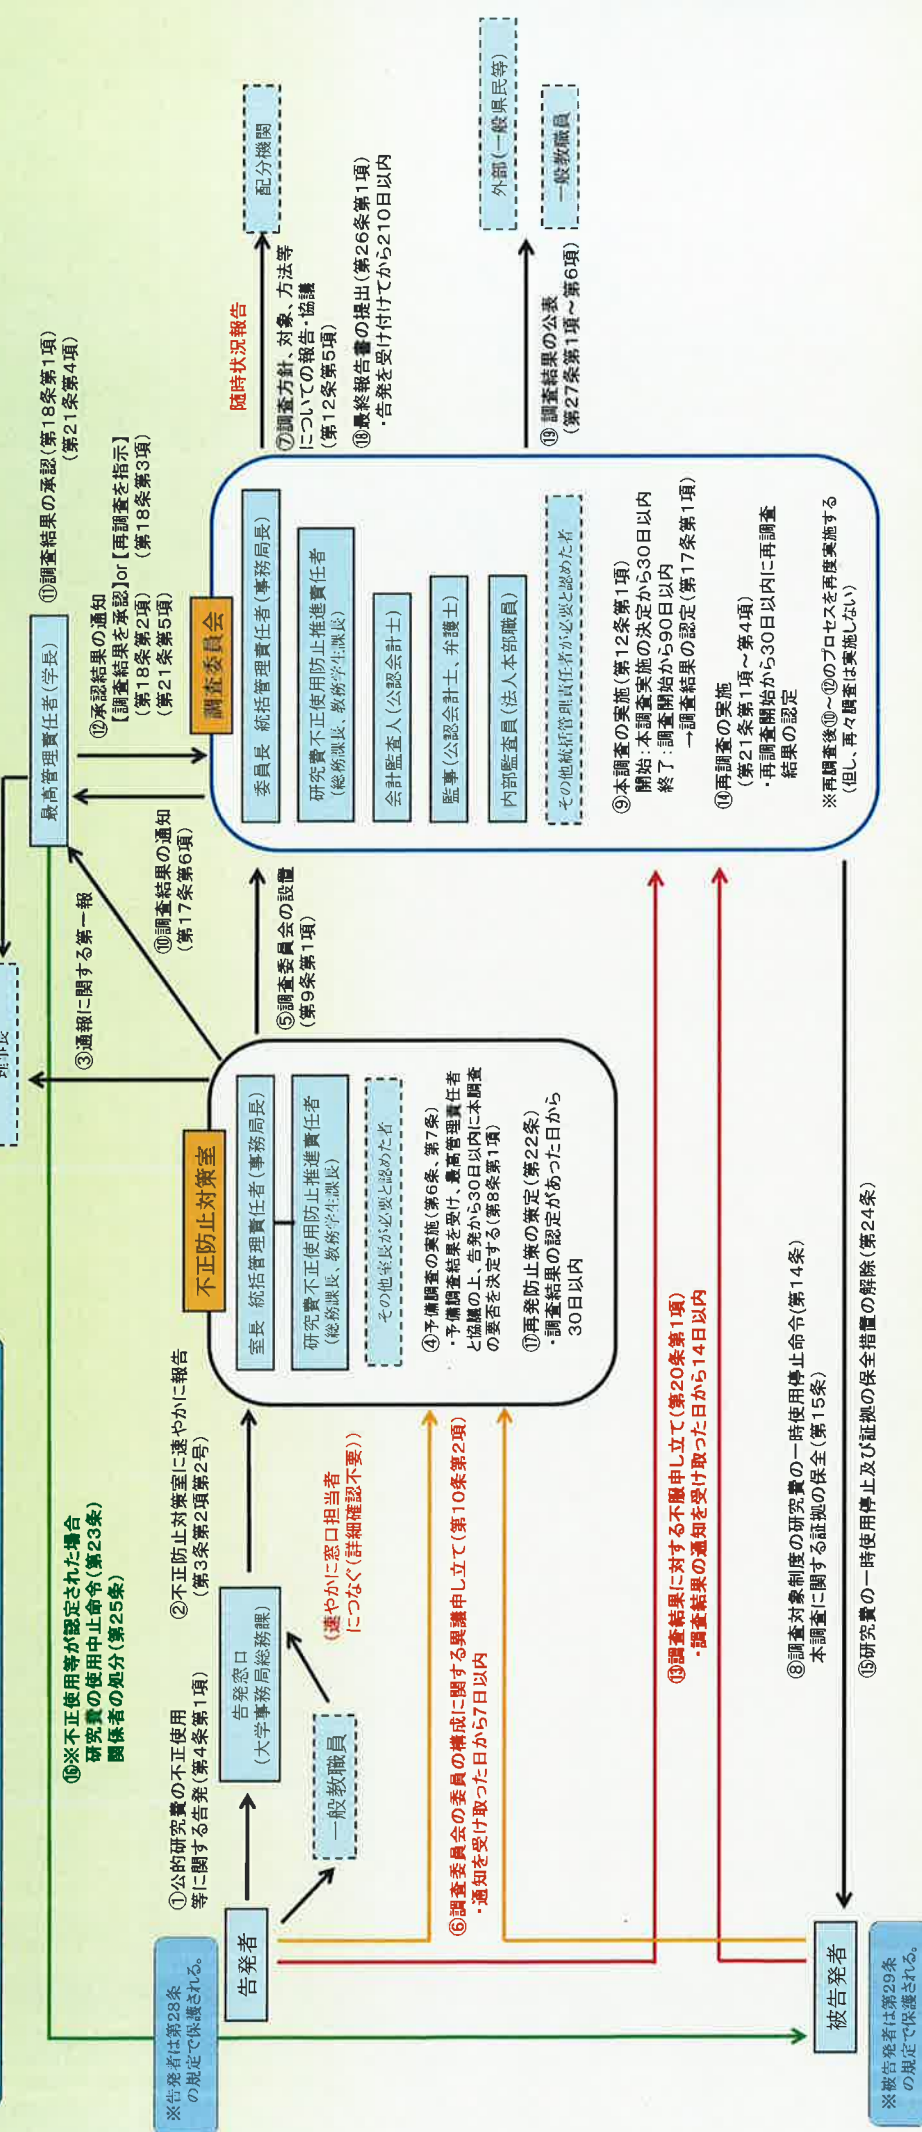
※告発者は第28条の規定で保護される。

告発者

①公的研究費の不正使用等に関する告発（第4条第1項）

告発窓口（大学事務局総務課）

一般教職員

（速やかに窓口担当者につなぐ（詳細確認不要））

②不正防止対策室に速やかに報告（第3条第2項第2号）

⑯※不正使用等が認定された場合
研究費の使用中止命令（第23条）
関係者の処分（第25条）

不正防止対策室

室長　統括管理責任者（事務局長）

研究費不正使用防止推進責任者（総務課長、教務学生課長）

その他室長が必要と認めた者

③通報に関する第一報

④予備調査の実施（第6条、第7条）
・予備調査結果を受け、最高管理責任者と協議の上、告発から30日以内に本調査の要否を決定する（第8条第1項）

⑰再発防止策の策定（第22条）
・調査結果の認定があった日から30日以内

⑤調査委員会の設置（第9条第1項）

⑩調査結果の通知（第17条第6項）

理事長

最高管理責任者（学長）

⑪調査結果の承認（第18条第1項）（第21条第4項）

⑫承認結果の通知
【調査結果を承認】or【再調査を指示】
（第18条第2項）（第18条第3項）
（第21条第5項）

調査委員会

委員長　統括管理責任者（事務局長）

研究費不正使用防止推進責任者（総務課長、教務学生課長）

会計監査人（公認会計士）

監事（公認会計士、弁護士）

内部監査員（法人本部職員）

その他統括管理責任者が必要と認めた者

⑨本調査の実施（第12条第1項）
開始：本調査実施の決定から30日以内
終了：調査開始から90日以内
→調査結果の認定（第17条第1項）

⑭再調査の実施
（第21条第1項～第4項）
・再調査開始から30日以内に再調査結果の認定

※再調査後⑩～⑫のプロセスを再度実施する（但し、再々調査は実施しない）

随時状況報告

⑦調査方針、対象、方法等についての報告・協議（第12条第5項）

⑱最終報告書の提出（第26条第1項）
・告発を受け付けてから210日以内

配分機関

⑲調査結果の公表（第27条第1項～第6項）

外部（一般県民等）

一般教職員

⑥調査委員会の委員の構成に関する異議申し立て（第10条第2項）
・通知を受け取った日から7日以内

⑬調査結果に対する不服申し立て（第20条第1項）
・調査結果の通知を受け取った日から14日以内

⑧調査対象制度の研究費の一時使用停止命令（第14条）
本調査に関する証拠の保全（第15条）

⑮研究費の一時使用停止及び証拠の保全措置の解除（第24条）

被告発者

※被告発者は第29条の規定で保護される。